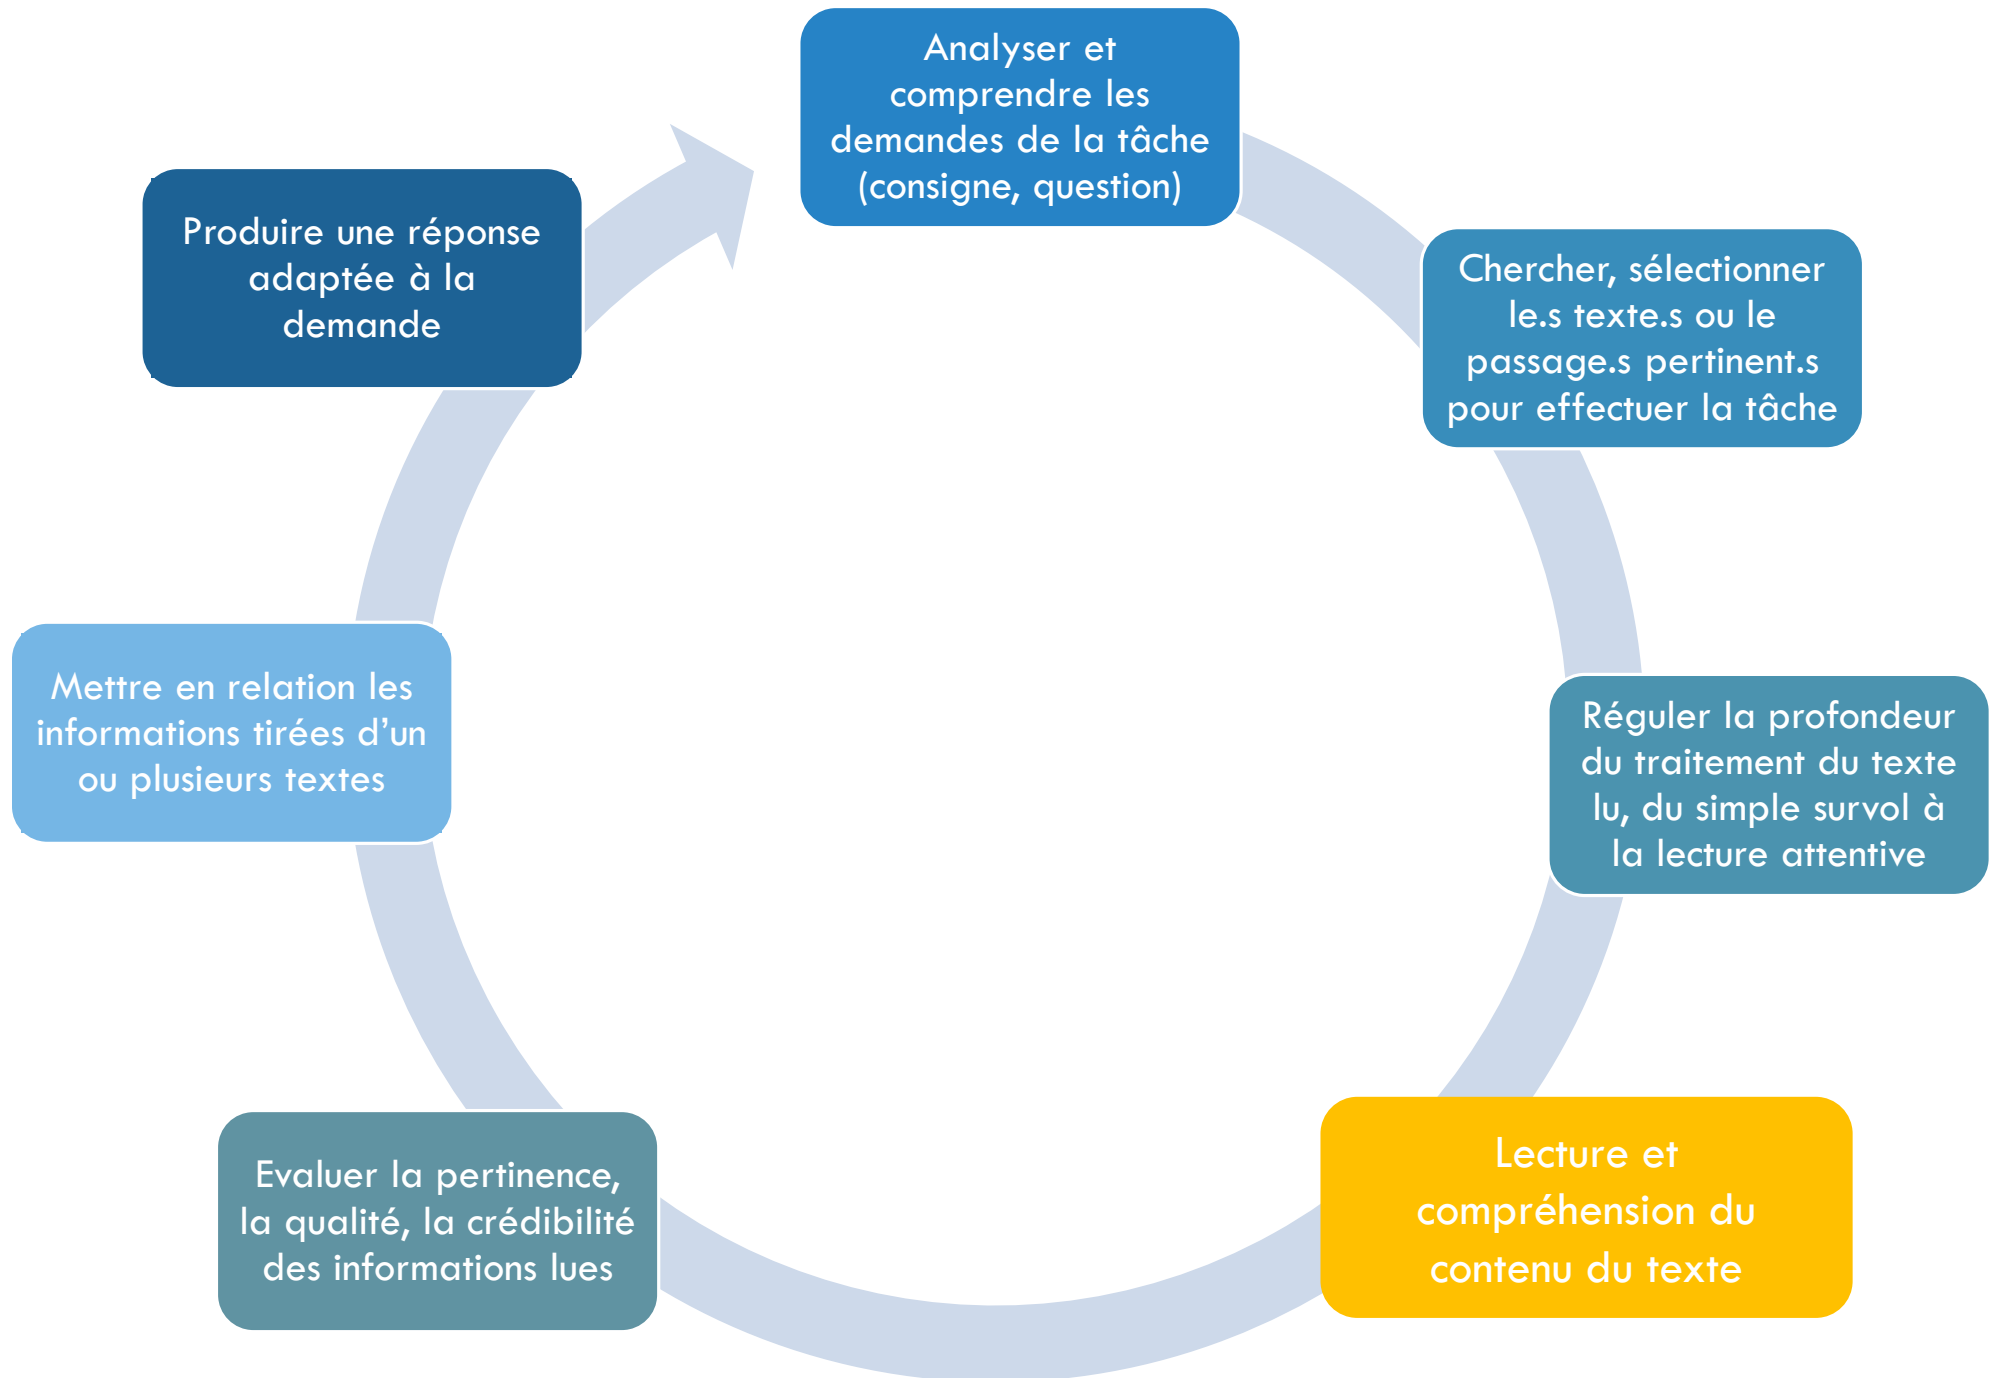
Analyser et comprendre les demandes de la tâche (consigne, question)

Chercher, sélectionner le.s texte.s ou le passage.s pertinent.s pour effectuer la tâche

Réguler la profondeur du traitement du texte lu, du simple survol à la lecture attentive

Lecture et compréhension du contenu du texte

Evaluer la pertinence, la qualité, la crédibilité des informations lues

Mettre en relation les informations tirées d'un ou plusieurs textes

Produire une réponse adaptée à la demande